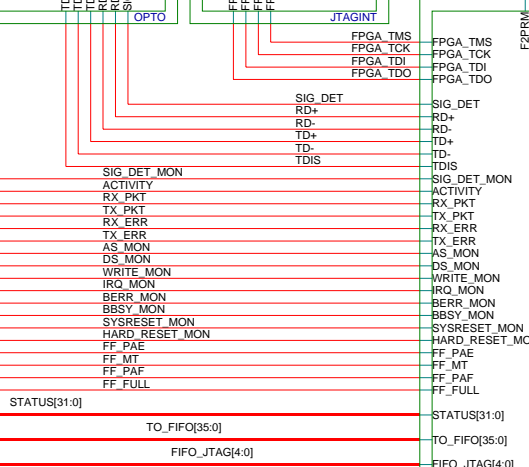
TD TD TD RD RD SI
OPTO
FP FP FP FP
JTAGINT
F2PRM

FPGA_TMS
FPGA_TCK
FPGA_TDI
FPGA_TDO
FPGA_TMS
FPGA_TCK
FPGA_TDI
FPGA_TDO
SIG_DET
RD+
RD-
TD+
TD-
TDIS
SIG_DET
RD+
RD-
TD+
TD-
TDIS
SIG_DET_MON
ACTIVITY
RX_PKT
TX_PKT
RX_ERR
TX_ERR
AS_MON
DS_MON
WRITE_MON
IRQ_MON
BERR_MON
BBSY_MON
SYSRESET_MON
HARD_RESET_MON
FF_PAE
FF_MT
FF_PAF
FF_FULL
SIG_DET_MON
ACTIVITY
RX_PKT
TX_PKT
RX_ERR
TX_ERR
AS_MON
DS_MON
WRITE_MON
IRQ_MON
BERR_MON
BBSY_MON
SYSRESET_MON
HARD_RESET_MON
FF_PAE
FF_MT
FF_PAF
FF_FULL
STATUS[31:0]
STATUS[31:0]
TO_FIFO[35:0]
TO_FIFO[35:0]
FIFO_JTAG[4:0]
FIFO_JTAG[4:0]